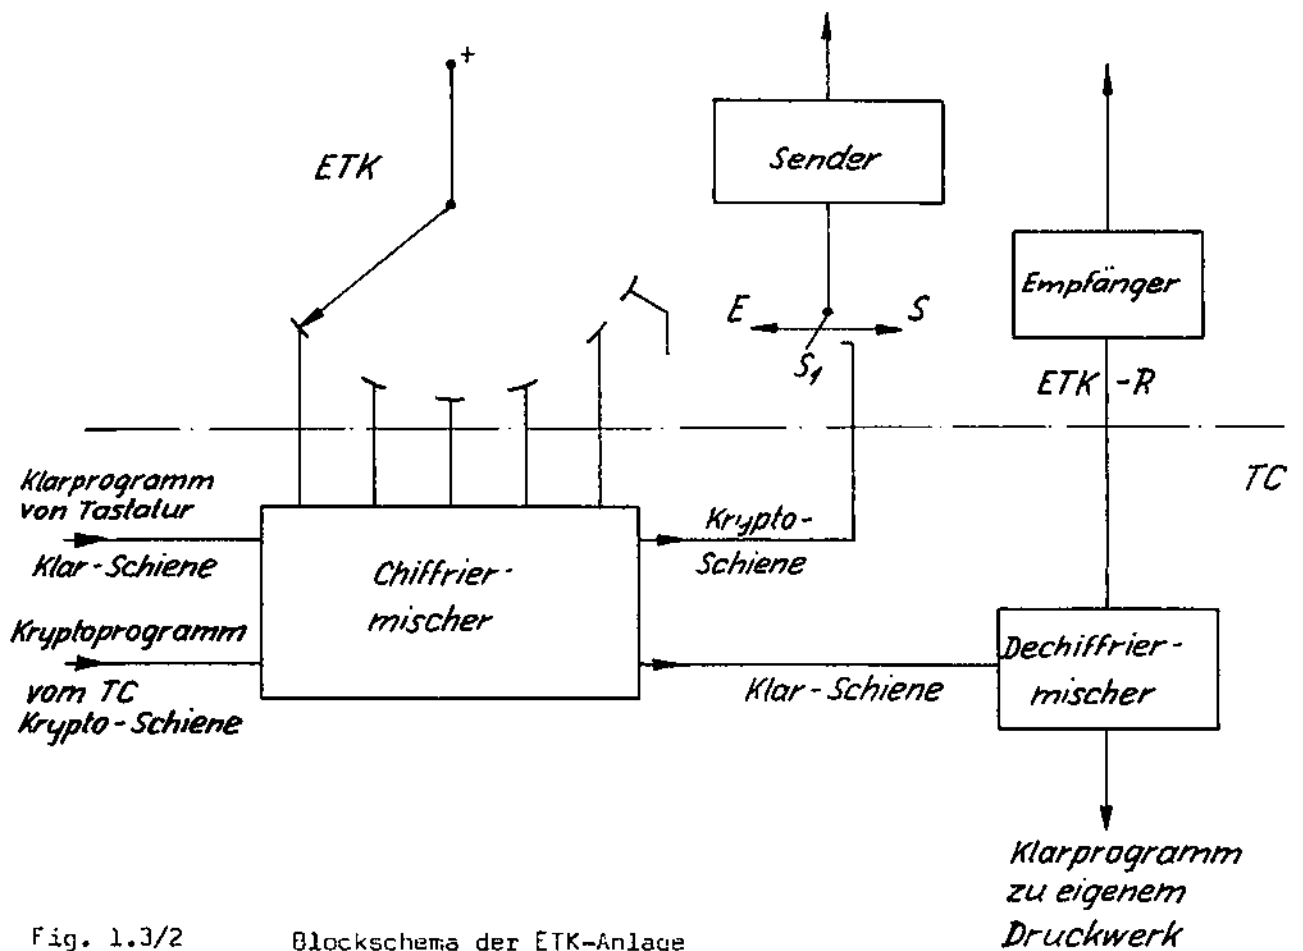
+

ETK

Sender

Empfänger

E

S

$S_1$

ETK -R

TC

Klarprogramm von Tastatur

Klar-Schiene

Kryptoprogramm

vom TC Krypto-Schiene

Chiffrier-mischer

Krypto-Schiene

Klar-Schiene

Dechiffrier-mischer

Klarprogramm zu eigenem Druckwerk

Fig. 1.3/2 Blockschema der ETK-Anlage